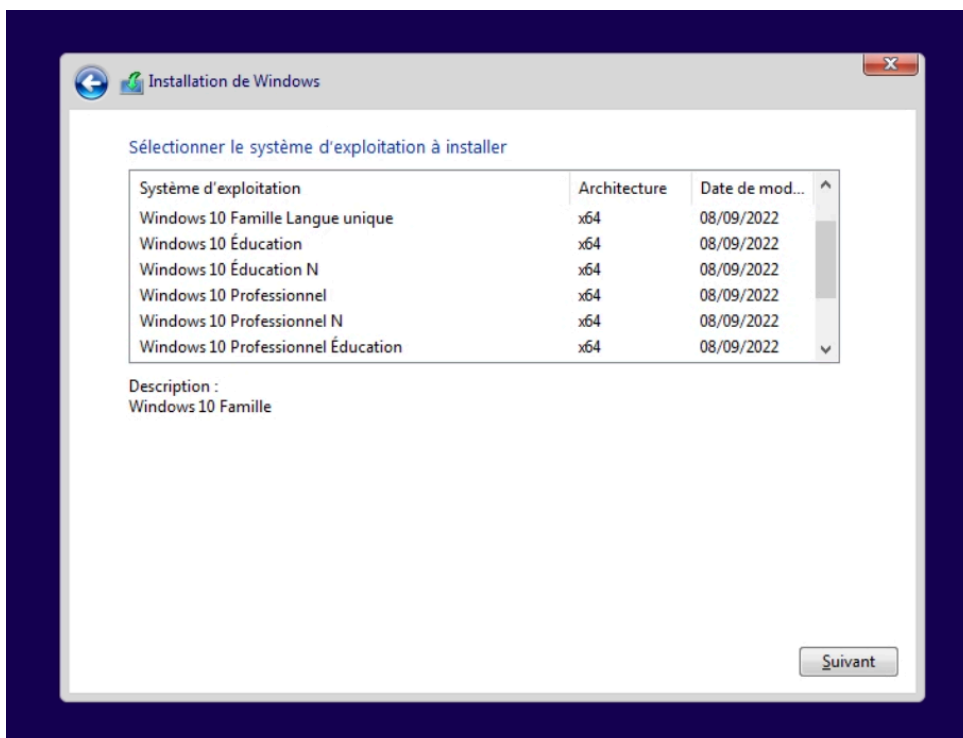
Installation de Windows

Sélectionner le système d'exploitation à installer

| Système d'exploitation | Architecture | Date de mod... |
|---|---|---|
| Windows 10 Famille Langue unique | x64 | 08/09/2022 |
| Windows 10 Éducation | x64 | 08/09/2022 |
| Windows 10 Éducation N | x64 | 08/09/2022 |
| Windows 10 Professionnel | x64 | 08/09/2022 |
| Windows 10 Professionnel N | x64 | 08/09/2022 |
| Windows 10 Professionnel Éducation | x64 | 08/09/2022 |

Description :
Windows 10 Famille

Suivant